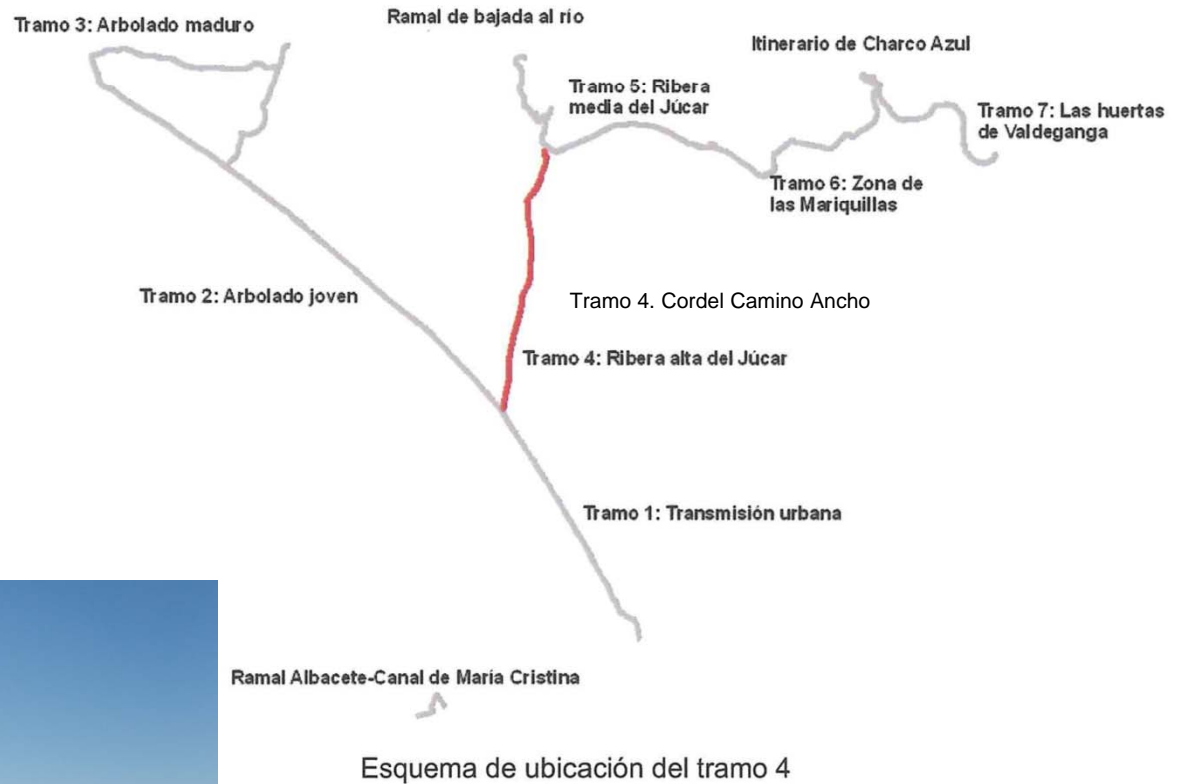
Tramo 3: Arbolado maduro

Ramal de bajada al río

Itinerario de Charco Azul

Tramo 5: Ribera media del Júcar

Tramo 7: Las huertas de Valdeganga

Tramo 6: Zona de las Mariquillas

Tramo 2: Arbolado joven

Tramo 4. Cordel Camino Ancho

Tramo 4: Ribera alta del Júcar

Tramo 1: Transmisión urbana

Ramal Albacete-Canal de María Cristina

Esquema de ubicación del tramo 4